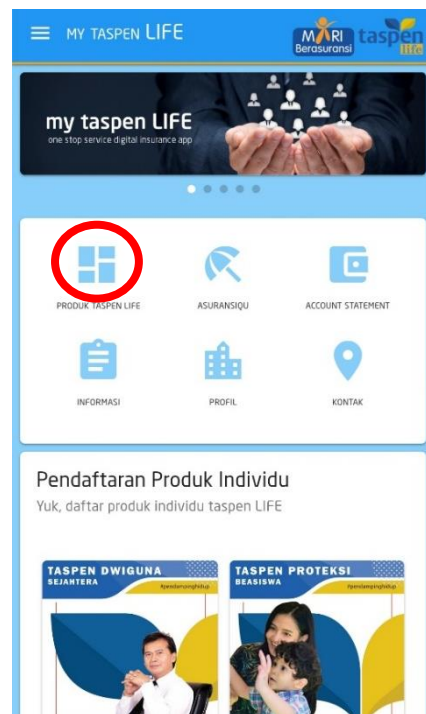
MY TASPEN LIFE
MARI Berasuransi
taspen life

my taspen LIFE
one stop service digital insurance app

PRODUK TASPEN LIFE
ASURANSIQU
ACCOUNT STATEMENT
INFORMASI
PROFIL
KONTAK

Pendaftaran Produk Individu
Yuk, daftar produk individu taspen LIFE

TASPEN DWIGUNA SEJAHTERA
#pendampinghidup

TASPEN PROTEKSI BEASISWA
#pendampinghidup